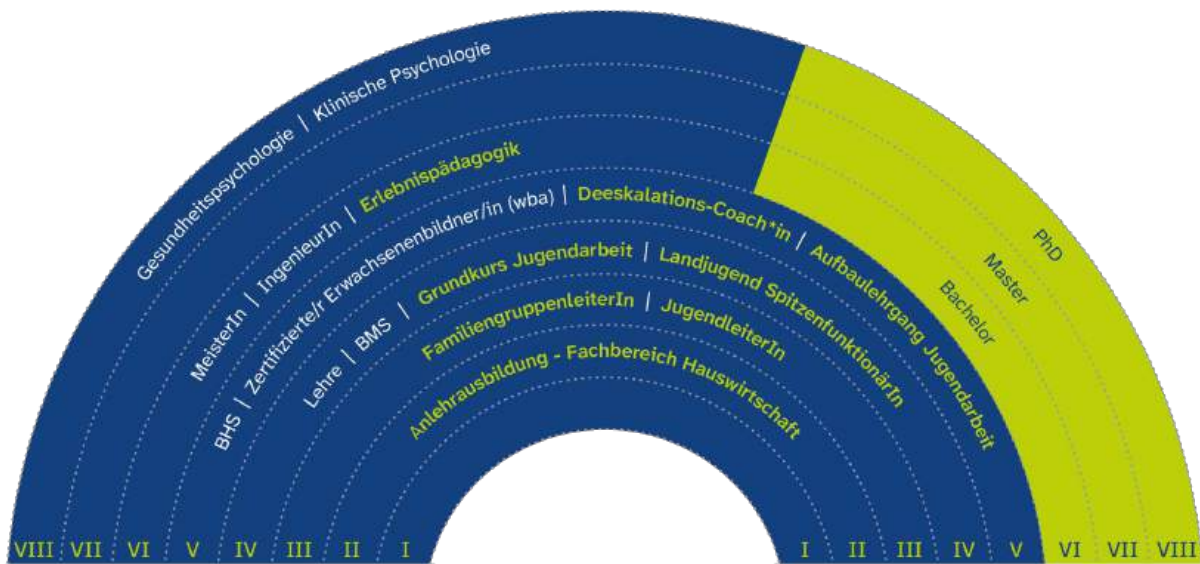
Gesundheitspsychologie | Klinische Psychologie

MeisterIn | IngenieurIn | Erlebnispädagogik

BHS | Zertifizierte/r Erwachsenenbildner/in (wba) | Deeskalations-Coach*in | Aufbaulehrgang Jugendarbeit

Lehre | BMS | Grundkurs Jugendarbeit | Landjugend SpitzenfunktionärIn

FamiliengruppenleiterIn | JugendleiterIn

Anlehrausbildung - Fachbereich Hauswirtschaft

PhD

Master

Bachelor

VIII VII VI V IV III II I

I II III IV V VI VII VIII